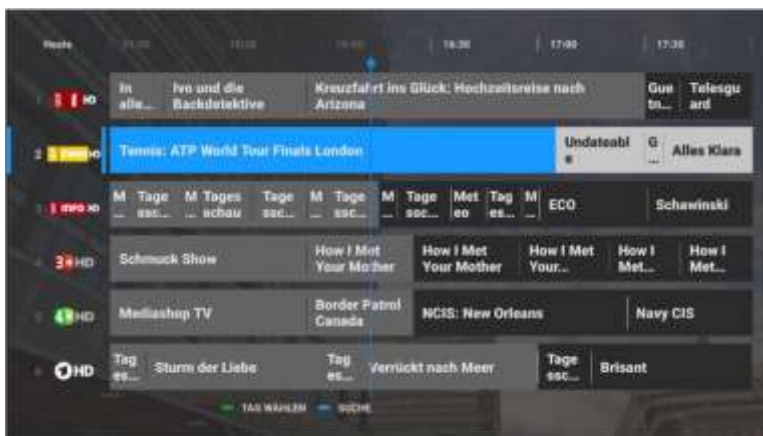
Heute | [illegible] | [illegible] | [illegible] | 16:30 | 17:00 | 17:30

1 HD | In alle... | Ivo und die Backdetektive | Kreuzfahrt ins Glück: Hochzeitsreise nach Arizona | Gue tn... | Telesguard

2 HD | Tennis: ATP World Tour Finals London | Undateable | G... | Alles Klara

3 info HD | M... | Tage ssc... | M... | Tages schau | Tage ssc... | M... | Tage ssc... | M... | Tage ssc... | Met eo | Tag es... | M... | ECO | Schawinski

4 3+HD | Schmuck Show | How I Met Your Mother | How I Met Your Mother | How I Met Your... | How I Met... | How I Met...

5 4+HD | Mediashop TV | Border Patrol Canada | NCIS: New Orleans | Navy CIS

6 1HD | Tag es... | Sturm der Liebe | Tag es... | Verrückt nach Meer | Tage ssc... | Brisant

TAG WÄHLEN | SUCHE